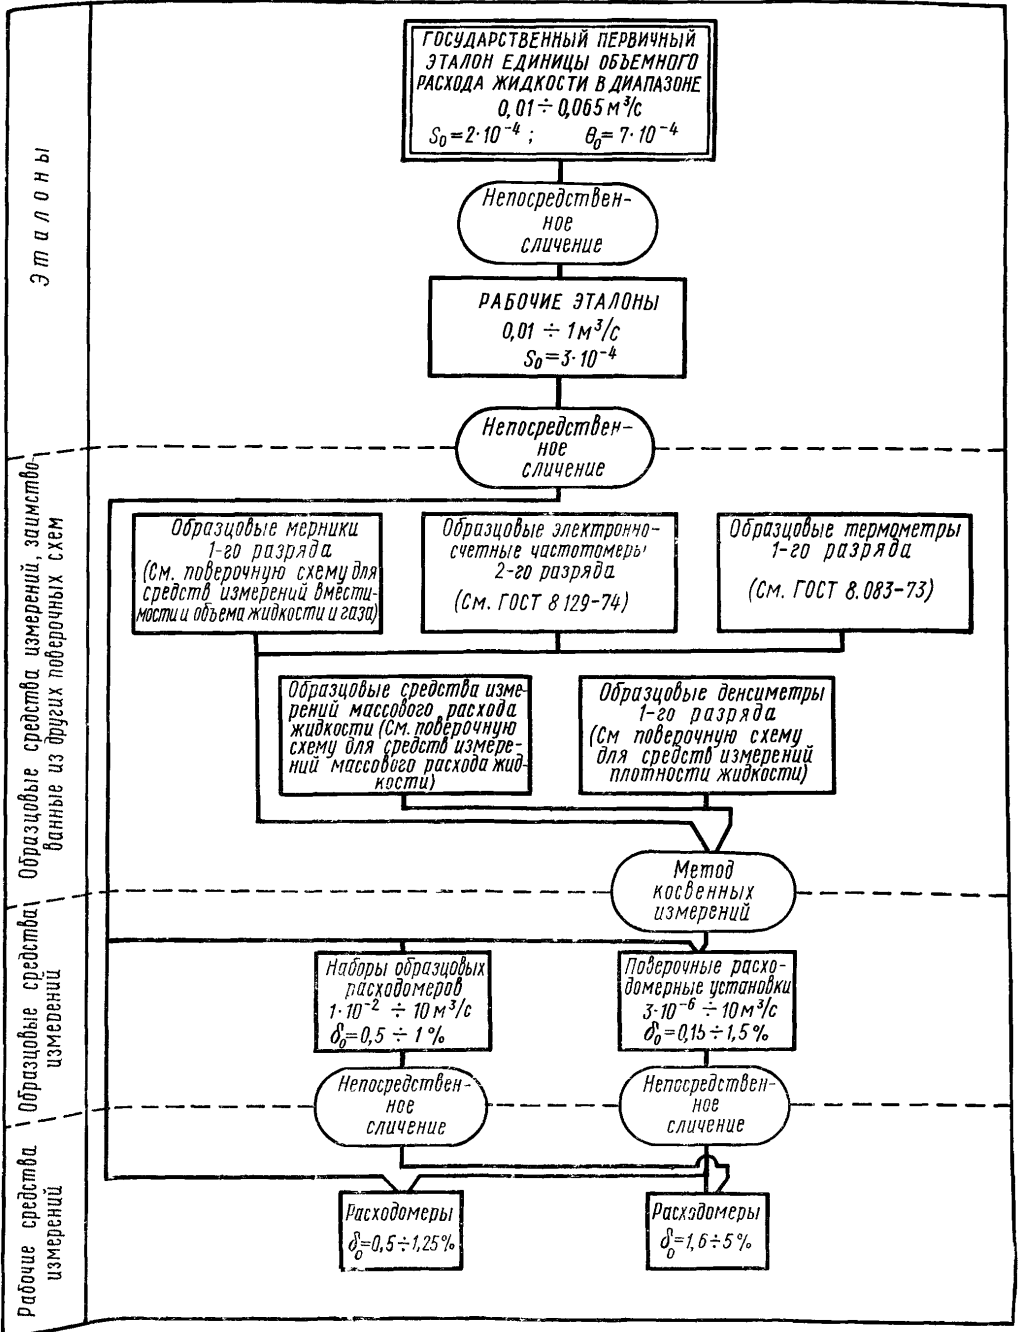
Эталоны

ГОСУДАРСТВЕННЫЙ ПЕРВИЧНЫЙ ЭТАЛОН ЕДИНИЦЫ ОБЪЕМНОГО РАСХОДА ЖИДКОСТИ В ДИАПАЗОНЕ $0,01 \div 0,065$ м$^3$/с
$S_0 = 2 \cdot 10^{-4}$; $\theta_0 = 7 \cdot 10^{-4}$

Непосредственное сличение

РАБОЧИЕ ЭТАЛОНЫ
$0,01 \div 1$ м$^3$/с
$S_0 = 3 \cdot 10^{-4}$

Непосредственное сличение

Образцовые средства измерений, заимствованные из других поверочных схем

Образцовые мерники 1-го разряда (См. поверочную схему для средств измерений вместимости и объема жидкости и газа)

Образцовые электронно-счетные частотомеры 2-го разряда (См. ГОСТ 8 129-74)

Образцовые термометры 1-го разряда (См. ГОСТ 8.083-73)

Образцовые средства измерений массового расхода жидкости (См. поверочную схему для средств измерений массового расхода жидкости)

Образцовые денсиметры 1-го разряда (См поверочную схему для средств измерений плотности жидкости)

Метод косвенных измерений

Образцовые средства измерений

Наборы образцовых расходомеров
$1 \cdot 10^{-2} \div 10$ м$^3$/с
$\delta_0 = 0,5 \div 1$ %

Поверочные расходомерные установки
$3 \cdot 10^{-6} \div 10$ м$^3$/с
$\delta_0 = 0,15 \div 1,5$ %

Непосредственное сличение

Непосредственное сличение

Рабочие средства измерений

Расходомеры
$\delta_0 = 0,5 \div 1,25$ %

Расходомеры
$\delta_0 = 1,6 \div 5$ %